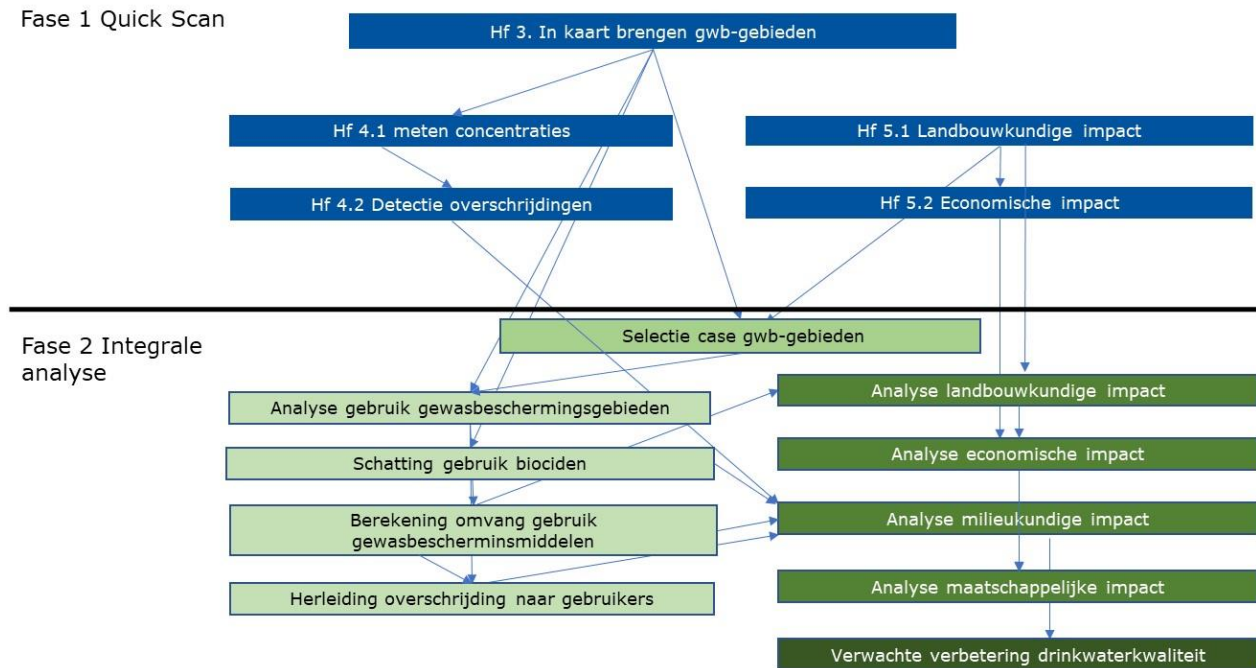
Fase 1 Quick Scan

Hf 3. In kaart brengen gwb-gebieden

Hf 4.1 meten concentraties

Hf 5.1 Landbouwkundige impact

Hf 4.2 Detectie overschrijdingen

Hf 5.2 Economische impact

Fase 2 Integrale analyse

Selectie case gwb-gebieden

Analyse gebruik gewasbeschermingsgebieden

Analyse landbouwkundige impact

Schatting gebruik biociden

Analyse economische impact

Berekening omvang gebruik gewasbescherminsmiddelen

Analyse milieukundige impact

Herleiding overschrijding naar gebruikers

Analyse maatschappelijke impact

Verwachte verbetering drinkwaterkwaliteit